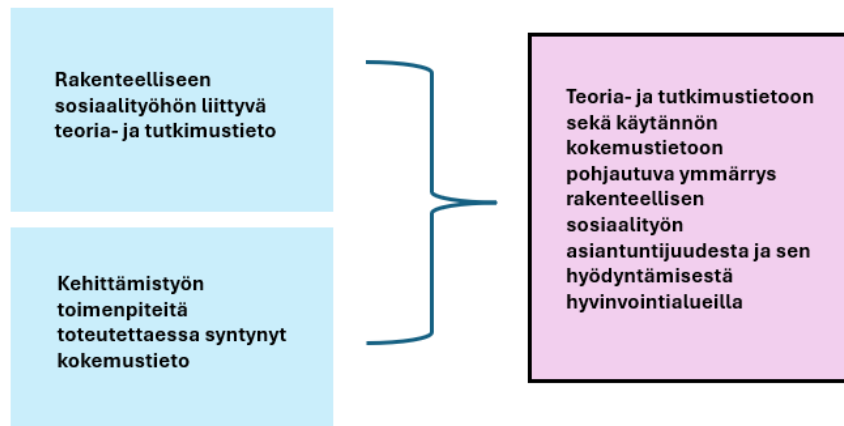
Rakenteelliseen sosiaalityöhön liittyvä teoria- ja tutkimustieto

Kehittämistyön toimenpiteitä toteutettaessa syntynyt kokemustieto

Teoria- ja tutkimustietoon sekä käytännön kokemustietoon pohjautuva ymmärrys rakenteellisen sosiaalityön asiantuntijuudesta ja sen hyödyntämisestä hyvinvointialueilla